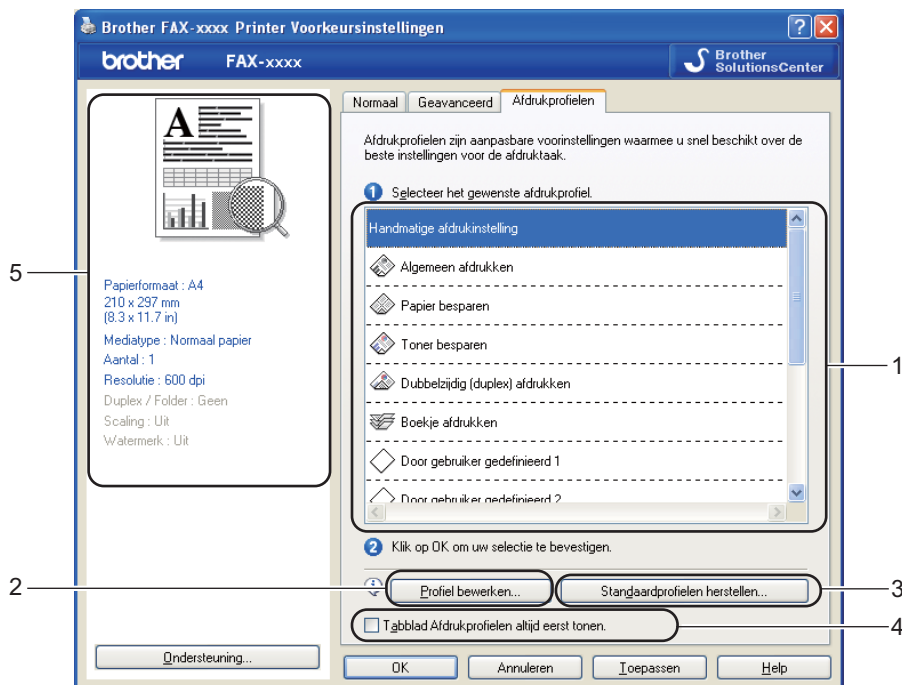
Brother FAX-xxxx Printer Voorkeursinstellingen

brother FAX-xxxx

Brother SolutionsCenter

Normaal | Geavanceerd | Afdrukprofielen

Afdrukprofielen zijn aanpasbare voorinstellingen waarmee u snel beschikt over de beste instellingen voor de afdruktaak.

1 Selecteer het gewenste afdrukprofiel.

Handmatige afdrukinstelling
Algemeen afdrukken
Papier besparen
Toner besparen
Dubbelzijdig (duplex) afdrukken
Boekje afdrukken
Door gebruiker gedefinieerd 1
Door gebruiker gedefinieerd 2

2 Klik op OK om uw selectie te bevestigen.

Profiel bewerken...
Standaardprofielen herstellen...

Tabblad Afdrukprofielen altijd eerst tonen.

5

Papierformaat : A4
210 x 297 mm
(8.3 x 11.7 in)
Mediatype : Normaal papier
Aantal : 1
Resolutie : 600 dpi
Duplex / Folder : Geen
Scaling : Uit
Watermerk : Uit

1

2

3

4

Ondersteuning...

OK | Annuleren | Toepassen | Help